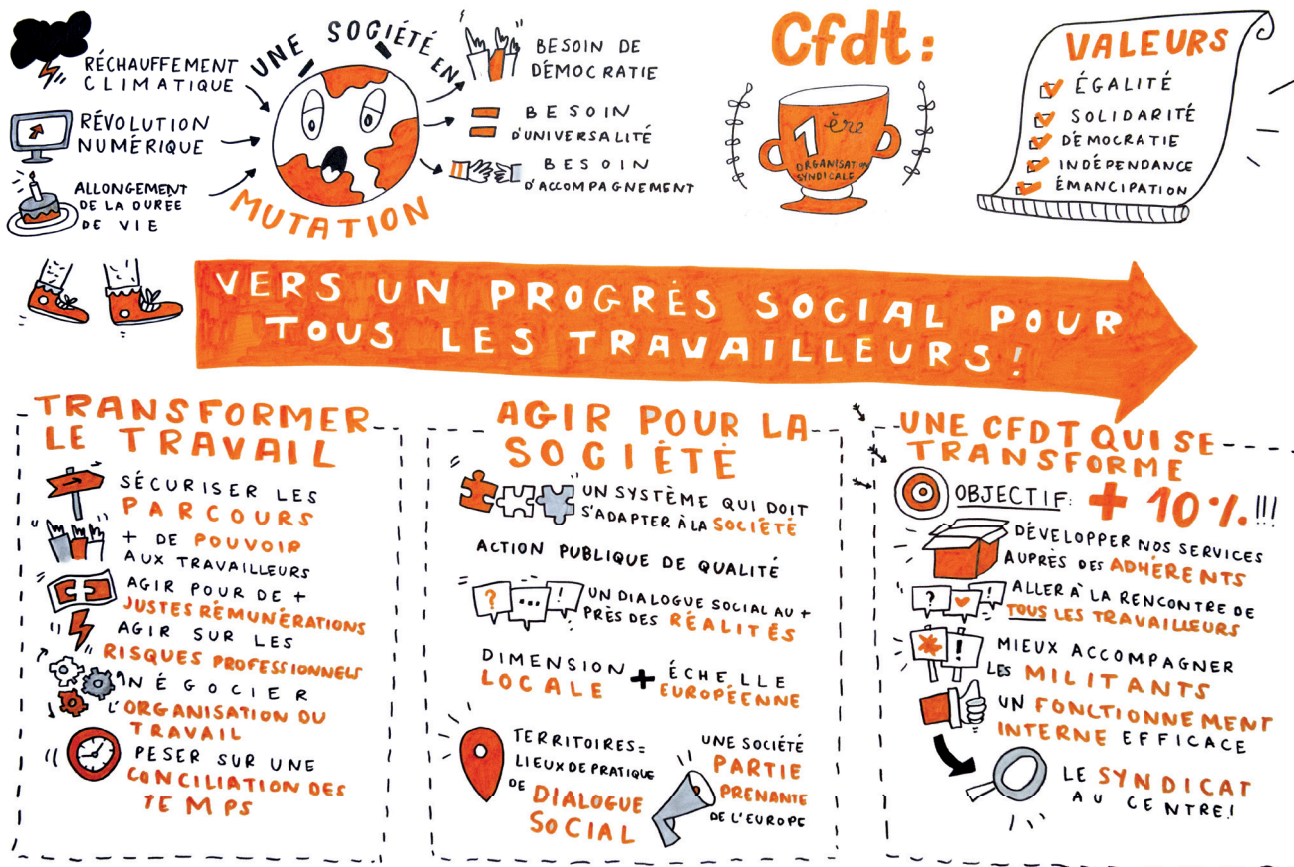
RÉCHAUFFEMENT CLIMATIQUE

RÉVOLUTION NUMÉRIQUE

ALLONGEMENT DE LA DURÉE DE VIE

UNE SOCIÉTÉ EN MUTATION

BESOIN DE DÉMOCRATIE

BESOIN D'UNIVERSALITÉ

BESOIN D'ACCOMPAGNEMENT

Cfdt:

1ère ORGANISATION SYNDICALE

VALEURS

ÉGALITÉ

SOLIDARITÉ

DÉMOCRATIE

INDÉPENDANCE

ÉMANCIPATION

VERS UN PROGRÈS SOCIAL POUR TOUS LES TRAVAILLEURS !

TRANSFORMER LE TRAVAIL

SÉCURISER LES PARCOURS

+ DE POUVOIR AUX TRAVAILLEURS

AGIR POUR DE + JUSTES RÉMUNÉRATIONS

AGIR SUR LES RISQUES PROFESSIONNELS

NÉGOCIER L'ORGANISATION DU TRAVAIL

PESER SUR UNE CONCILIATION DES TEMPS

AGIR POUR LA SOCIÉTÉ

UN SYSTÈME QUI DOIT S'ADAPTER À LA SOCIÉTÉ

ACTION PUBLIQUE DE QUALITÉ

UN DIALOGUE SOCIAL AU + PRÈS DES RÉALITÉS

DIMENSION LOCALE + ÉCHELLE EUROPÉENNE

TERRITOIRES= LIEUX DE PRATIQUE DE DIALOGUE SOCIAL

UNE SOCIÉTÉ PARTIE PRENANTE DE L'EUROPE

UNE CFDT QUI SE TRANSFORME

OBJECTIF: + 10%.!!!

DÉVELOPPER NOS SERVICES AUPRÈS DES ADHÉRENTS

ALLER À LA RENCONTRE DE TOUS LES TRAVAILLEURS

MIEUX ACCOMPAGNER LES MILITANTS

UN FONCTIONNEMENT INTERNE EFFICACE

LE SYNDICAT AU CENTRE!